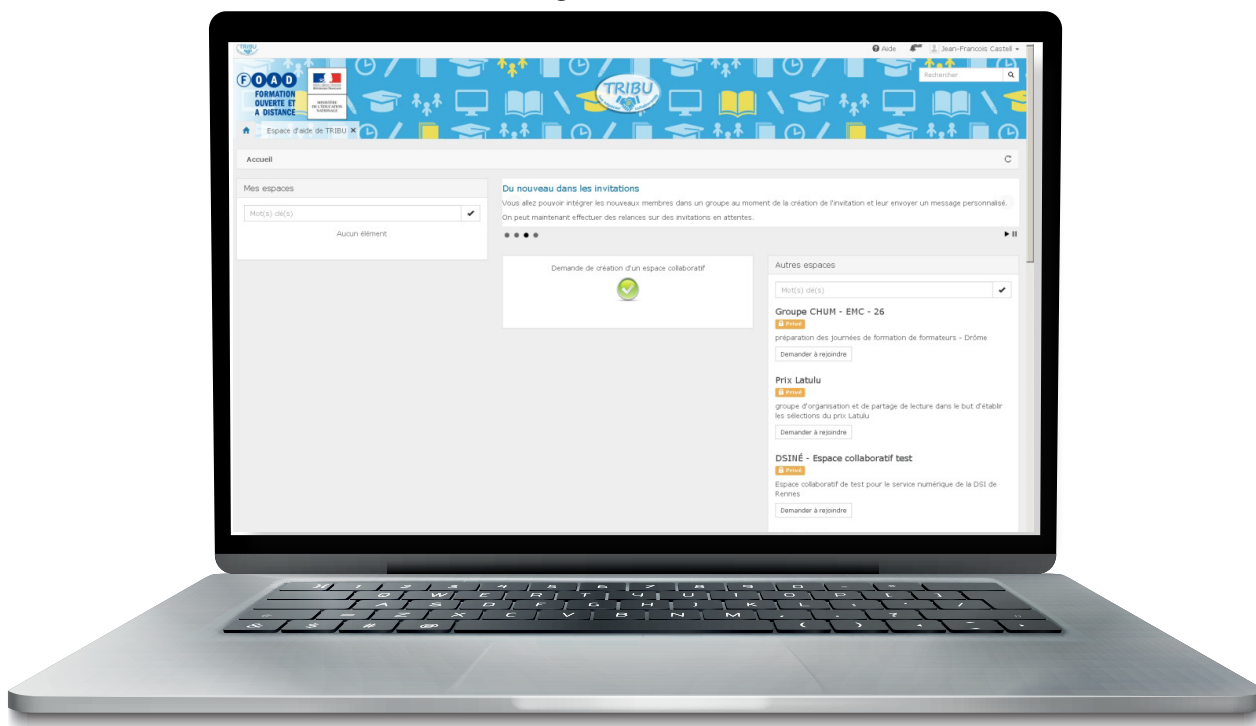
TRIBU

Aide Jean-Francois Castell

Rechercher

FOAD FORMATION OUVERTE ET A DISTANCE

MINISTÈRE DE L'ÉDUCATION NATIONALE

TRIBU

Espace d'aide de TRIBU ×

Accueil

Mes espaces

Mot(s) clé(s)

Aucun élément

Du nouveau dans les invitations

Vous allez pouvoir intégrer les nouveaux membres dans un groupe au moment de la création de l'invitation et leur envoyer un message personnalisé.

On peut maintenant effectuer des relances sur des invitations en attentes.

Demande de création d'un espace collaboratif

Autres espaces

Mot(s) clé(s)

Groupe CHUM - EMC - 26

Privé

préparation des journées de formation de formateurs - Drôme

Demander à rejoindre

Prix Latulu

Privé

groupe d'organisation et de partage de lecture dans le but d'établir les sélections du prix Latulu

Demander à rejoindre

DSINÉ - Espace collaboratif test

Privé

Espace collaboratif de test pour le service numérique de la DSI de Rennes

Demander à rejoindre